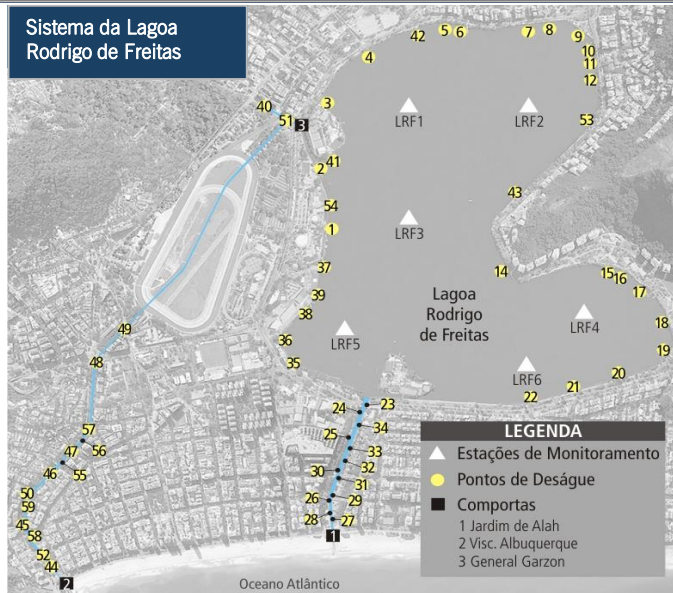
Sistema da Lagoa Rodrigo de Freitas

42 5 6 7 8 9 10 11 12 4 40 51 3 3 LRF1 LRF2 53 2 41 43 54 LRF3 1 37 14 15 16 17 39 38 Lagoa Rodrigo de Freitas LRF4 18 49 36 LRF5 19 48 35 LRF6 20 21 22 24 23 57 25 34 47 56 33 30 32 46 55 31 50 59 26 29 45 58 28 27 1 52 44 2

LEGENDA
Estações de Monitoramento
Pontos de Deságue
Comportas
1 Jardim de Alah
2 Visc. Albuquerque
3 General Garzon

Oceano Atlântico